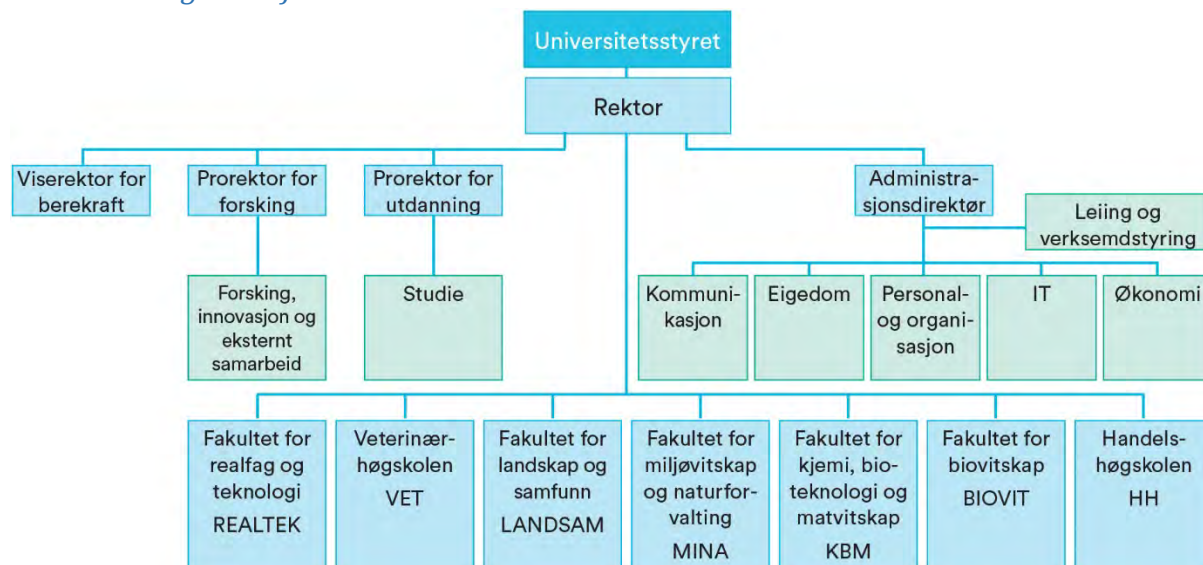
Universitetsstyret

Rektor

Viserektor for berekraft

Prorektor for forsking

Prorektor for utdanning

Administrasjonsdirektør

Leiing og verksemdstyring

Forsking, innovasjon og eksternt samarbeid

Studie

Kommunikasjon

Eigedom

Personal- og organisasjon

IT

Økonomi

Fakultet for realfag og teknologi REALTEK

Veterinærhøgskolen VET

Fakultet for landskap og samfunn LANDSAM

Fakultet for miljøvitskap og naturforvalting MINA

Fakultet for kjemi, bioteknologi og matvitskap KBM

Fakultet for biovitskap BIOVIT

Handelshøgskolen HH